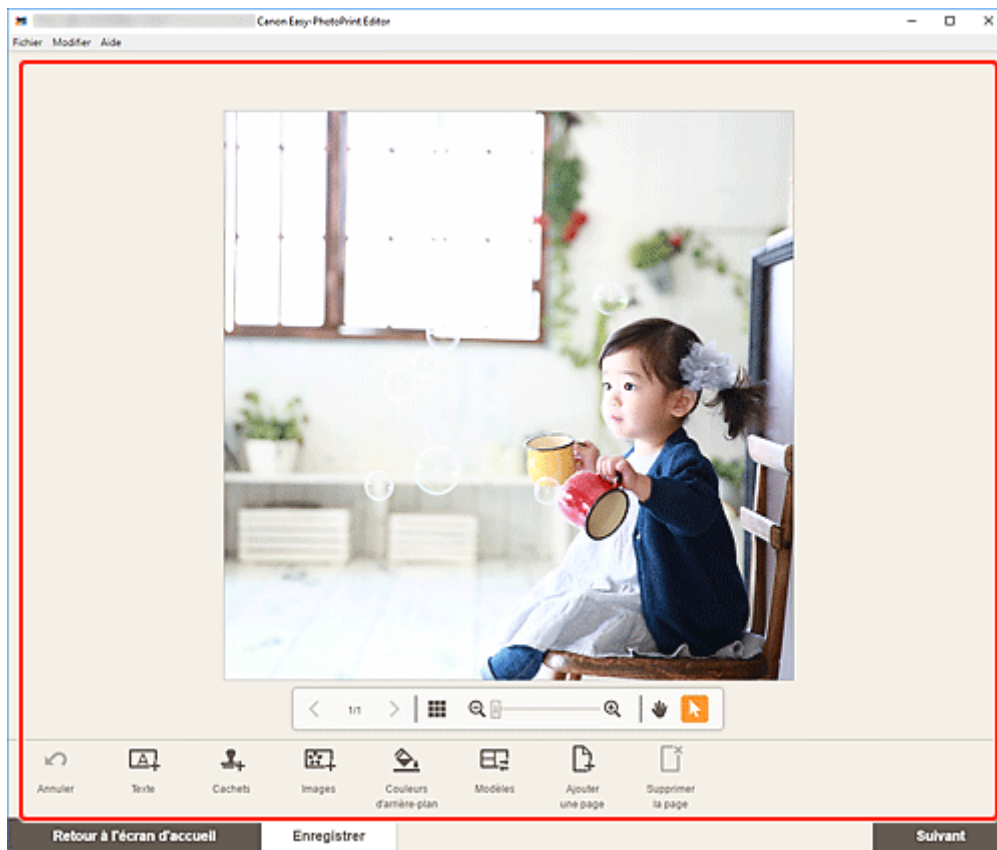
Canon Easy-PhotoPrint Editor

Fichier Modifier Aide

1/1

Annuler
Texte
Cachets
Images
Couleurs d'arrière-plan
Modèles
Ajouter une page
Supprimer la page

Retour à l'écran d'accueil
Enregistrer
Suivant